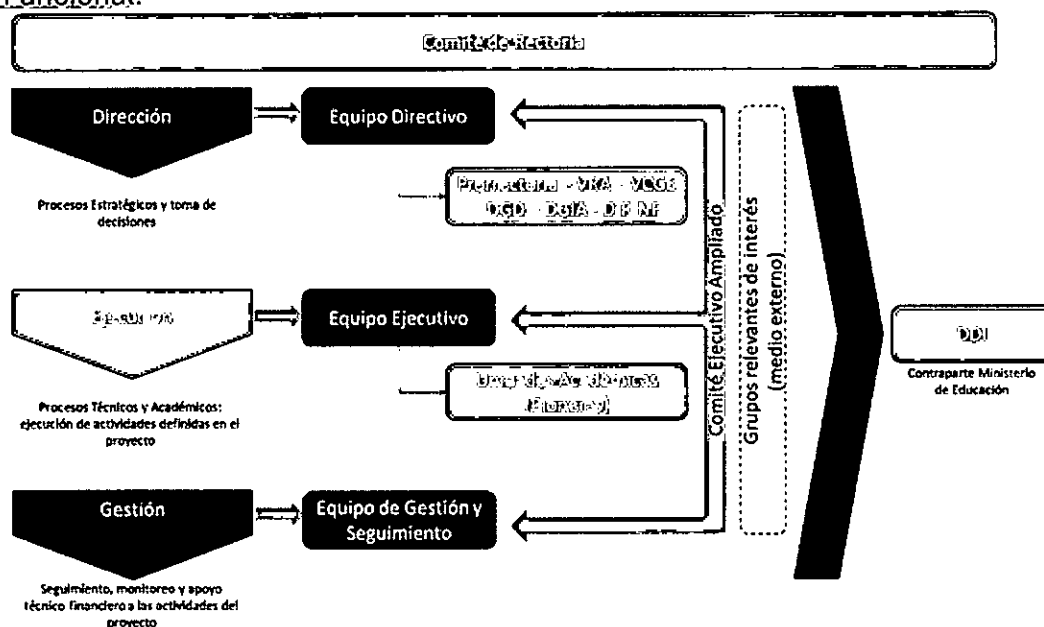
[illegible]

Comité de Rectoría

Dirección

Equipo Directivo

Procesos Estratégicos y toma de decisiones

Prorrectoría - VRA - VCGE
DGD - DGIA - DFP NF

Ejecutivo

Equipo Ejecutivo

Procesos Técnicos y Académicos: ejecución de actividades definidas en el proyecto

Unidades Académicas
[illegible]

Gestión

Equipo de Gestión y Seguimiento

Seguimiento, monitoreo y apoyo técnico financiero a las actividades del proyecto

Comité Ejecutivo Ampliado

Grupos relevantes de interés (medio externo)

DDI

Contraparte Ministerio de Educación